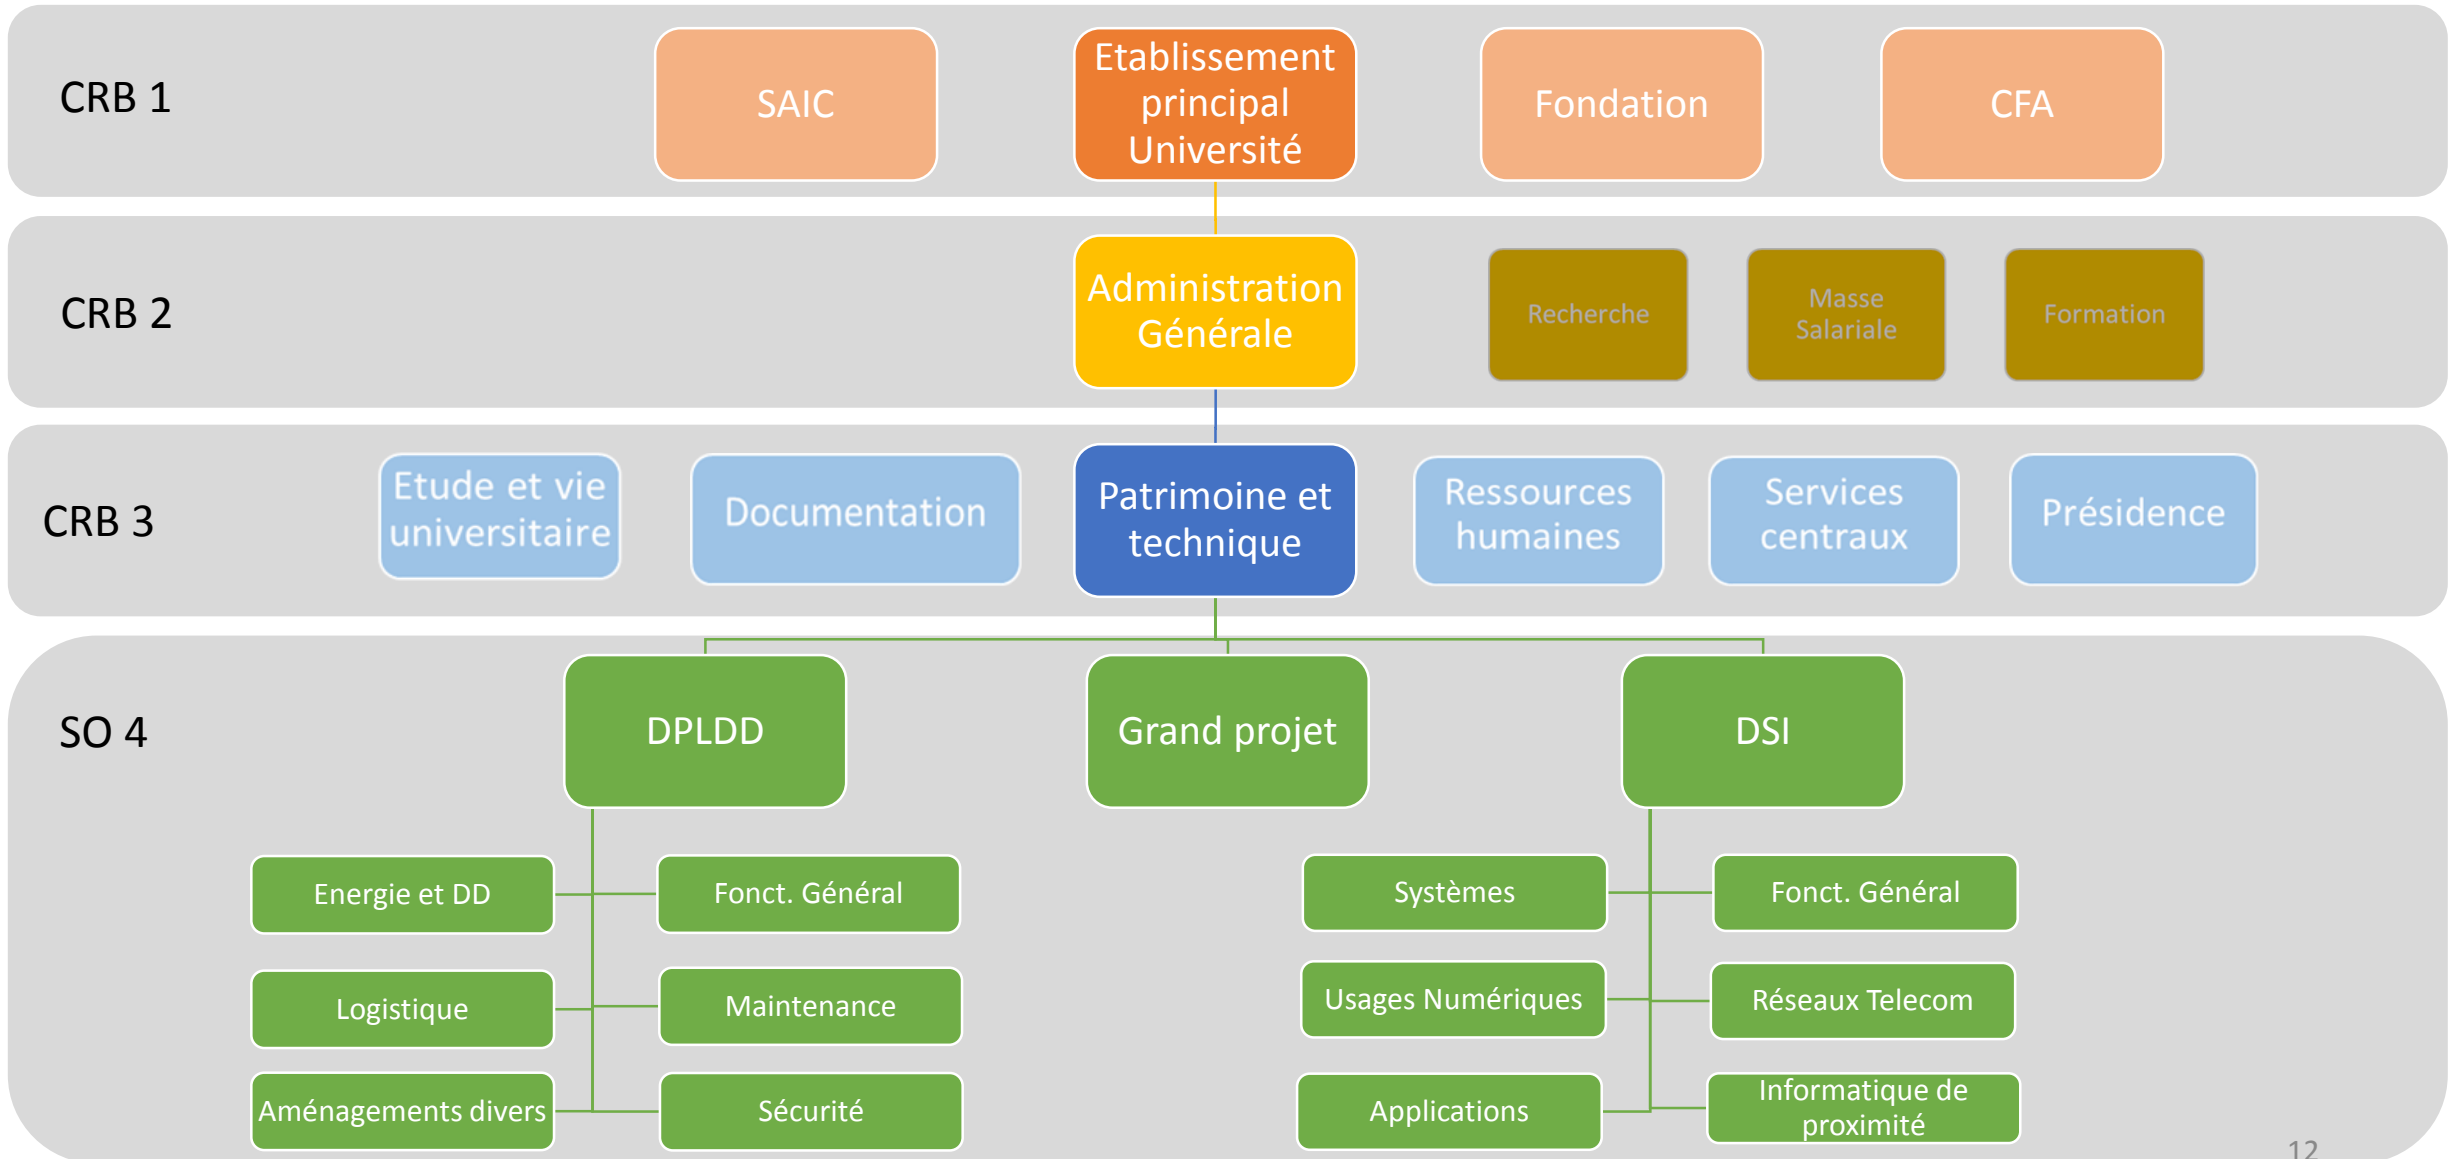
CRB 1

SAIC

Etablissement principal Université

Fondation

CFA

CRB 2

Administration Générale

Recherche

Masse Salariale

Formation

CRB 3

Etude et vie universitaire

Documentation

Patrimoine et technique

Ressources humaines

Services centraux

Présidence

SO 4

DPLDD

Grand projet

DSI

Energie et DD

Fonct. Général

Logistique

Maintenance

Aménagements divers

Sécurité

Systèmes

Fonct. Général

Usages Numériques

Réseaux Telecom

Applications

Informatique de proximité

12